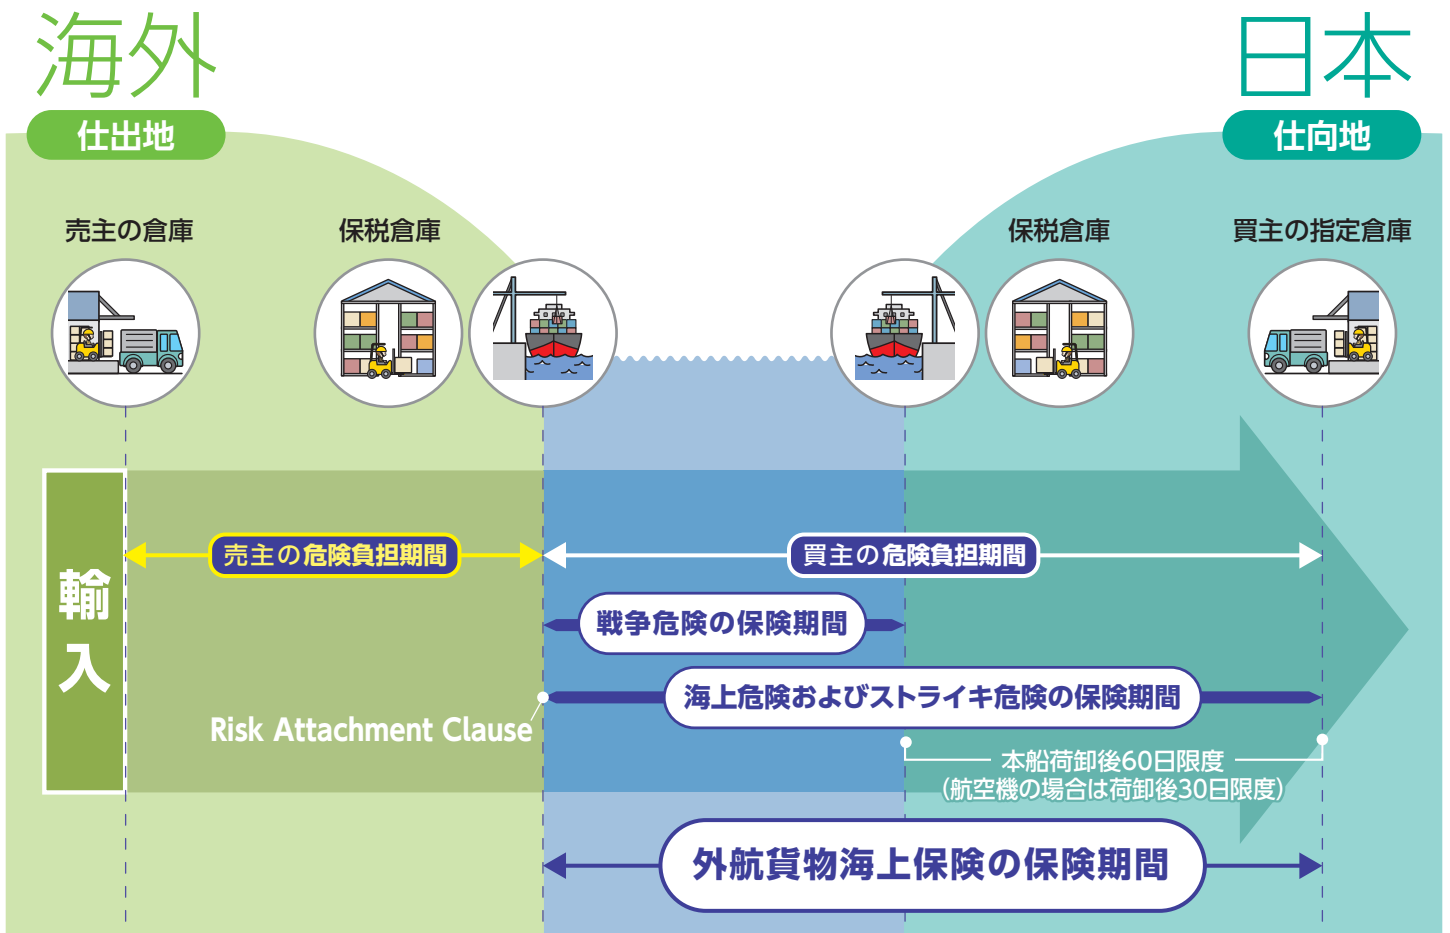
海外

仕出地

日本

仕向地

売主の倉庫

保税倉庫

保税倉庫

買主の指定倉庫

輸入

売主の危険負担期間

買主の危険負担期間

戦争危険の保険期間

海上危険およびストライキ危険の保険期間

Risk Attachment Clause

本船荷卸後60日限度
(航空機の場合は荷卸後30日限度)

外航貨物海上保険の保険期間